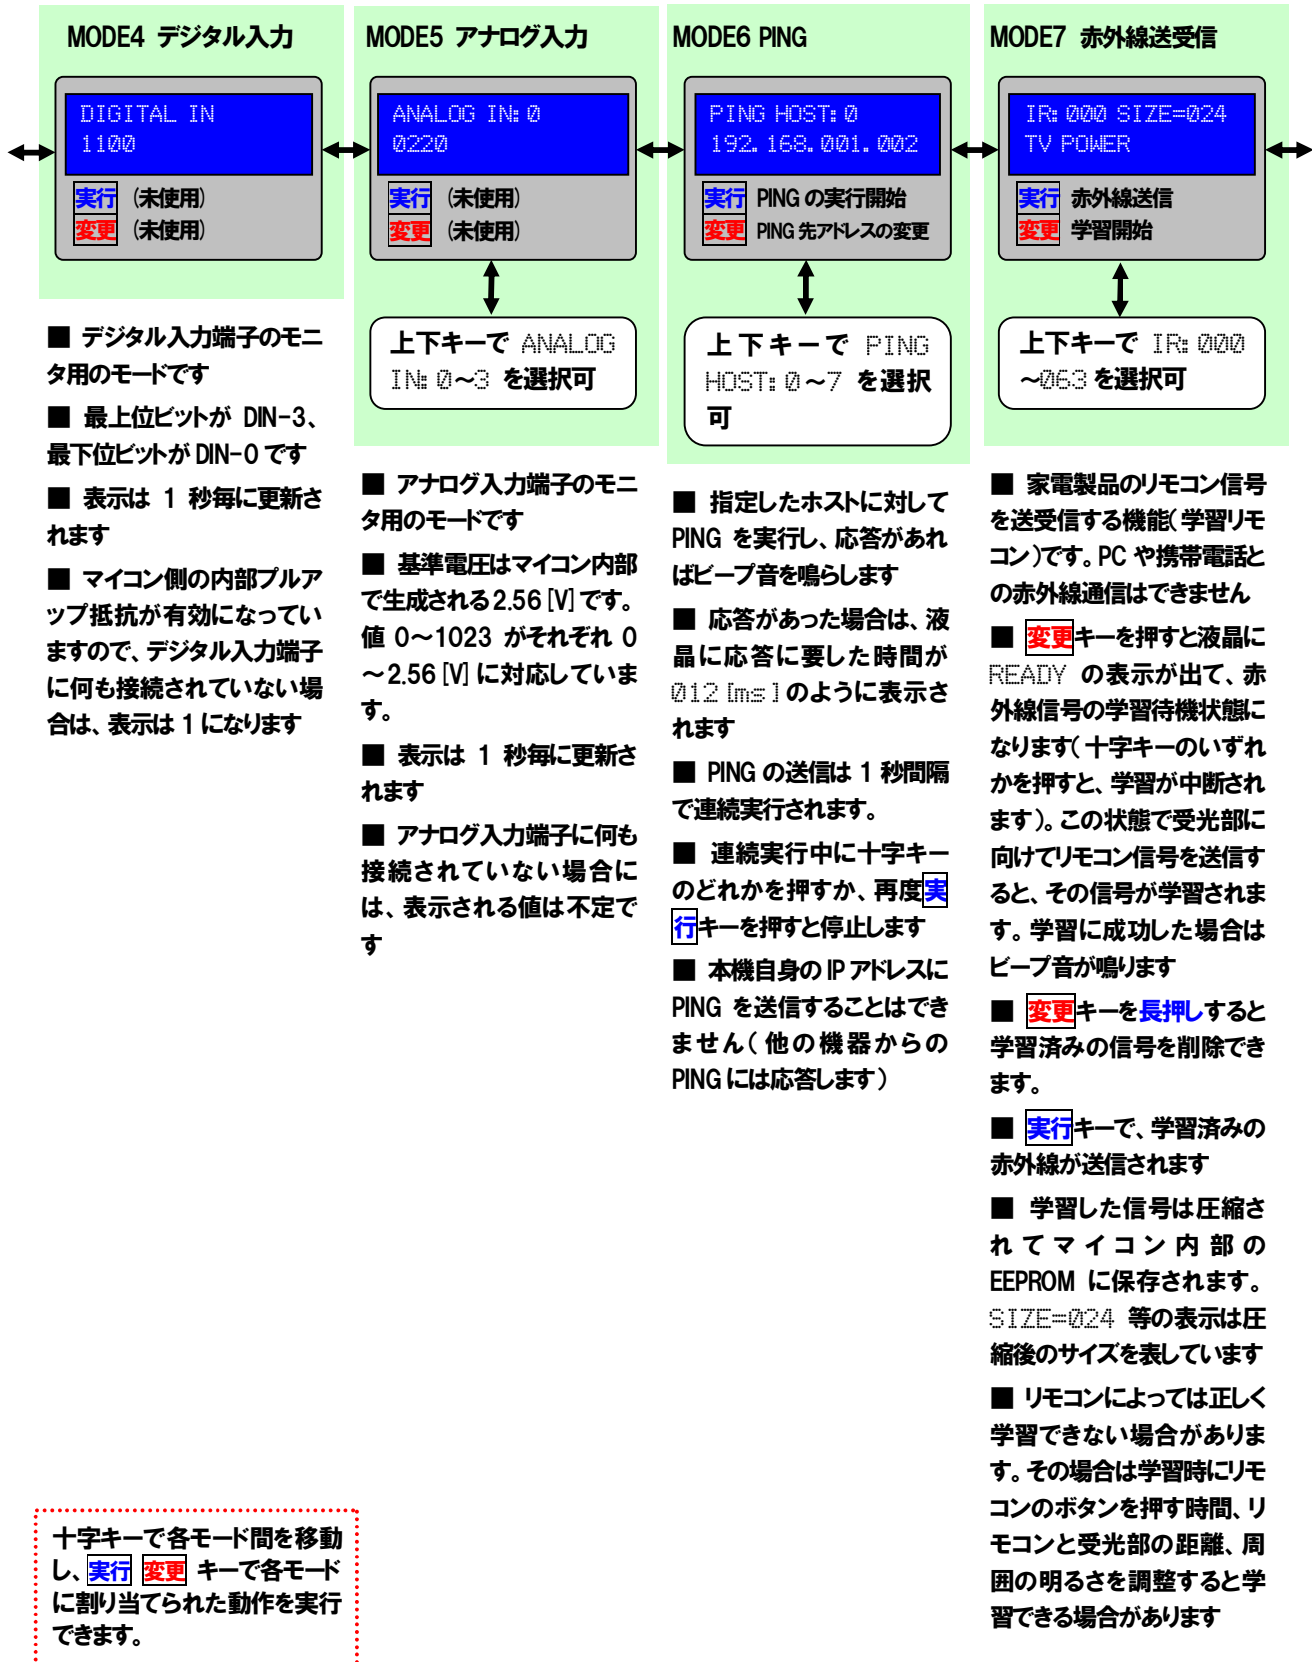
MODE4 デジタル入力

DIGITAL IN
1100

実行 (未使用)
変更 (未使用)

■ デジタル入力端子のモニタ用のモードです

■ 最上位ビットが DIN-3、最下位ビットが DIN-0 です

■ 表示は 1 秒毎に更新されます

■ マイコン側の内部プルアップ抵抗が有効になっていますので、デジタル入力端子に何も接続されていない場合は、表示は 1 になります

MODE5 アナログ入力

ANALOG IN:0
0220

実行 (未使用)
変更 (未使用)

上下キーで ANALOG IN:0~3 を選択可

■ アナログ入力端子のモニタ用のモードです

■ 基準電圧はマイコン内部で生成される 2.56 [V] です。値 0~1023 がそれぞれ 0~2.56 [V] に対応しています。

■ 表示は 1 秒毎に更新されます

■ アナログ入力端子に何も接続されていない場合には、表示される値は不定です

MODE6 PING

PING HOST:0
192.168.001.002

実行 PING の実行開始
変更 PING 先アドレスの変更

上下キーで PING HOST:0~7 を選択可

■ 指定したホストに対して PING を実行し、応答があればビープ音を鳴らします

■ 応答があった場合は、液晶に応答に要した時間が 012 [ms] のように表示されます

■ PING の送信は 1 秒間隔で連続実行されます。

■ 連続実行中に十字キーのどれかを押すか、再度実行キーを押すと停止します

■ 本機自身の IP アドレスに PING を送信することはできません(他の機器からの PING には応答します)

MODE7 赤外線送受信

IR:000 SIZE=024
TV POWER

実行 赤外線送信
変更 学習開始

上下キーで IR:000~063 を選択可

■ 家電製品のリモコン信号を送受信する機能(学習リモコン)です。PC や携帯電話との赤外線通信はできません

■ 変更キーを押すと液晶に READY の表示が出て、赤外線信号の学習待機状態になります(十字キーのいずれかを押すと、学習が中断されます)。この状態で受光部に向けてリモコン信号を送信すると、その信号が学習されます。学習に成功した場合はビープ音が鳴ります

■ 変更キーを長押しすると学習済みの信号を削除できます。

■ 実行キーで、学習済みの赤外線が送信されます

■ 学習した信号は圧縮されてマイコン内部の EEPROM に保存されます。SIZE=024 等の表示は圧縮後のサイズを表しています

■ リモコンによっては正しく学習できない場合があります。その場合は学習時にリモコンのボタンを押す時間、リモコンと受光部の距離、周囲の明るさを調整すると学習できる場合があります

十字キーで各モード間を移動し、実行 変更 キーで各モードに割り当てられた動作を実行できます。